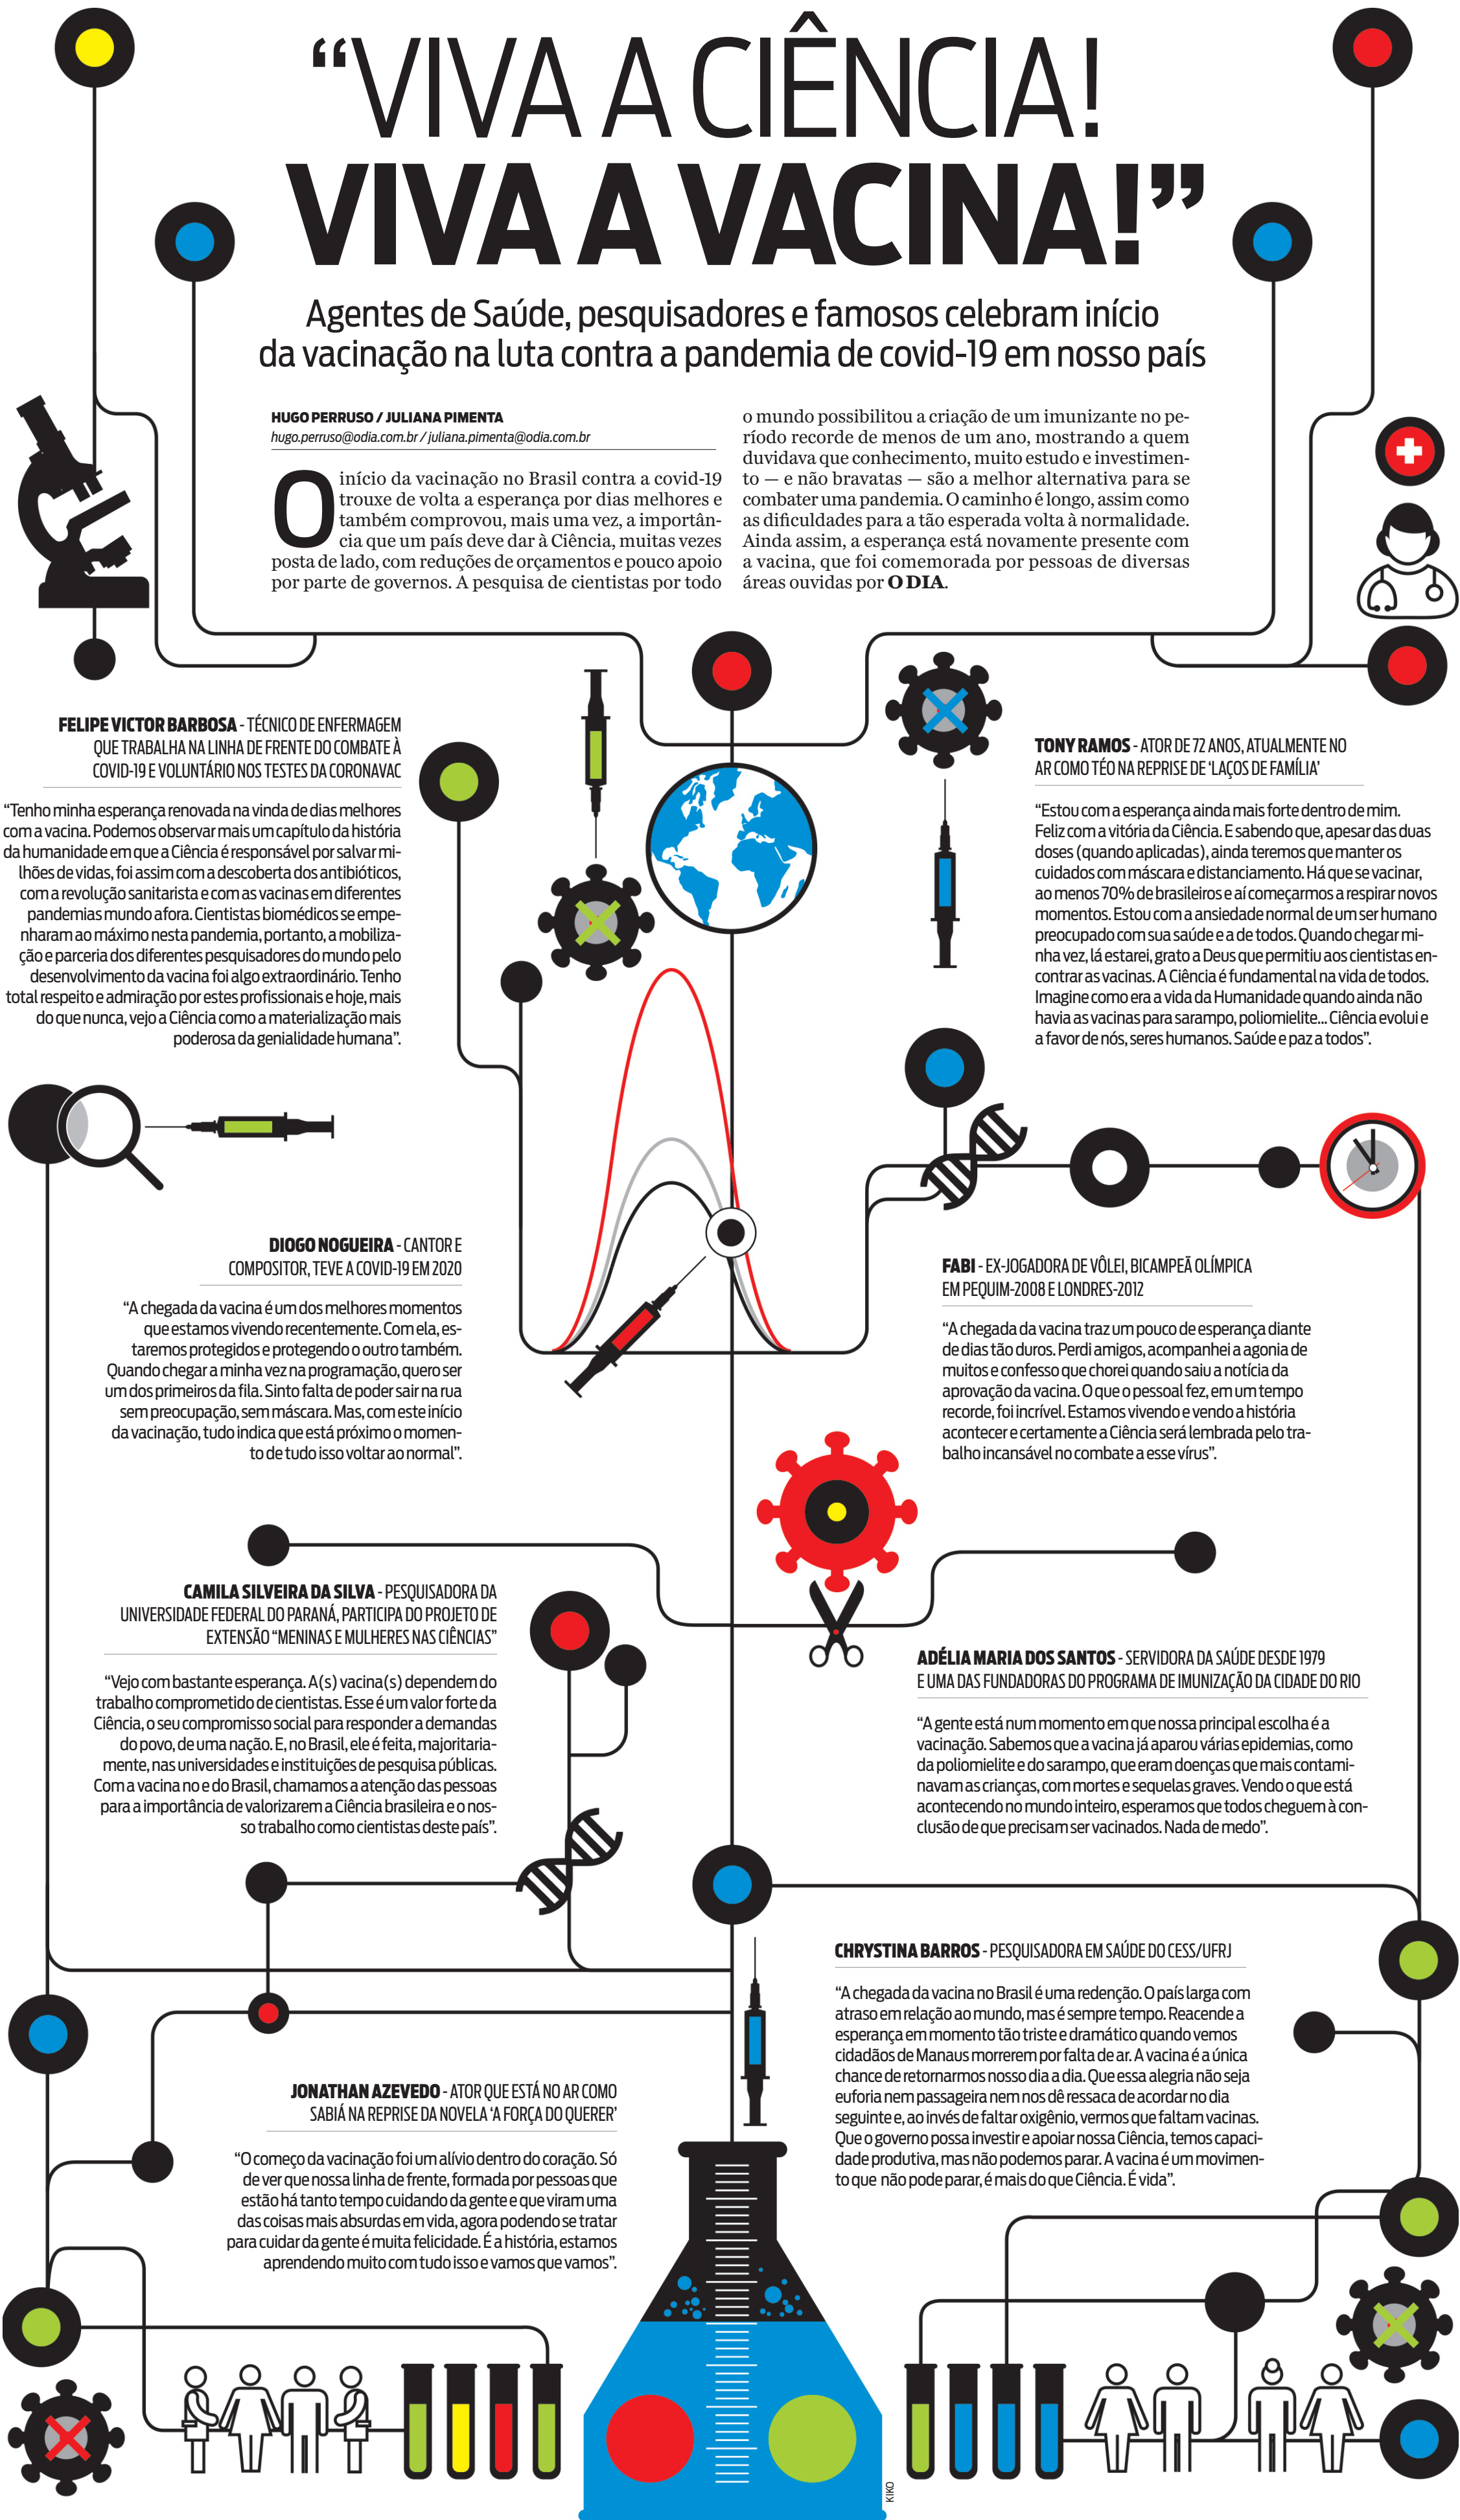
“VIVA A CIÊNCIA! VIVA A VACINA!”

Agentes de Saúde, pesquisadores e famosos celebram início da vacinação na luta contra a pandemia de covid-19 em nosso país

HUGO PERRUSO / JULIANA PIMENTA
hugo.perruso@odia.com.br / juliana.pimenta@odia.com.br

O início da vacinação no Brasil contra a covid-19 trouxe de volta a esperança por dias melhores e também comprovou, mais uma vez, a importância que um país deve dar à Ciência, muitas vezes posta de lado, com reduções de orçamentos e pouco apoio por parte de governos. A pesquisa de cientistas por todo o mundo possibilitou a criação de um imunizante no período recorde de menos de um ano, mostrando a quem duvidava que conhecimento, muito estudo e investimento — e não bravatas — são a melhor alternativa para se combater uma pandemia. O caminho é longo, assim como as dificuldades para a tão esperada volta à normalidade. Ainda assim, a esperança está novamente presente com a vacina, que foi comemorada por pessoas de diversas áreas ouvidas por O DIA.

FELIPE VICTOR BARBOSA - TÉCNICO DE ENFERMAGEM QUE TRABALHA NA LINHA DE FRENTE DO COMBATE À COVID-19 E VOLUNTÁRIO NOS TESTES DA CORONAVAC

“Tenho minha esperança renovada na vinda de dias melhores com a vacina. Podemos observar mais um capítulo da história da humanidade em que a Ciência é responsável por salvar milhões de vidas, foi assim com a descoberta dos antibióticos, com a revolução sanitarista e com as vacinas em diferentes pandemias mundo afora. Cientistas biomédicos se empenharam ao máximo nesta pandemia, portanto, a mobilização e parceria dos diferentes pesquisadores do mundo pelo desenvolvimento da vacina foi algo extraordinário. Tenho total respeito e admiração por estes profissionais e hoje, mais do que nunca, vejo a Ciência como a materialização mais poderosa da genialidade humana”.

TONY RAMOS - ATOR DE 72 ANOS, ATUALMENTE NO AR COMO TÉO NA REPRISE DE ‘LAÇOS DE FAMÍLIA’

“Estou com a esperança ainda mais forte dentro de mim. Feliz com a vitória da Ciência. E sabendo que, apesar das duas doses (quando aplicadas), ainda teremos que manter os cuidados com máscara e distanciamento. Há que se vacinar, ao menos 70% de brasileiros e aí começarmos a respirar novos momentos. Estou com a ansiedade normal de um ser humano preocupado com sua saúde e a de todos. Quando chegar minha vez, lá estarei, grato a Deus que permitiu aos cientistas encontrar as vacinas. A Ciência é fundamental na vida de todos. Imagine como era a vida da Humanidade quando ainda não havia as vacinas para sarampo, poliomielite... Ciência evolui e a favor de nós, seres humanos. Saúde e paz a todos”.

DIOGO NOGUEIRA - CANTOR E COMPOSITOR, TEVE A COVID-19 EM 2020

“A chegada da vacina é um dos melhores momentos que estamos vivendo recentemente. Com ela, estaremos protegidos e protegendo o outro também. Quando chegar a minha vez na programação, quero ser um dos primeiros da fila. Sinto falta de poder sair na rua sem preocupação, sem máscara. Mas, com este início da vacinação, tudo indica que está próximo o momento de tudo isso voltar ao normal”.

FABI - EX-JOGADORA DE VÔLEI, BICAMPEÃ OLÍMPICA EM PEQUIM-2008 E LONDRES-2012

“A chegada da vacina traz um pouco de esperança diante de dias tão duros. Perdi amigos, acompanhei a agonia de muitos e confesso que chorei quando saiu a notícia da aprovação da vacina. O que o pessoal fez, em um tempo recorde, foi incrível. Estamos vivendo e vendo a história acontecer e certamente a Ciência será lembrada pelo trabalho incansável no combate a esse vírus”.

CAMILA SILVEIRA DA SILVA - PESQUISADORA DA UNIVERSIDADE FEDERAL DO PARANÁ, PARTICIPA DO PROJETO DE EXTENSÃO “MENINAS E MULHERES NAS CIÊNCIAS”

“Vejo com bastante esperança. A(s) vacina(s) dependem do trabalho comprometido de cientistas. Esse é um valor forte da Ciência, o seu compromisso social para responder a demandas do povo, de uma nação. E, no Brasil, ele é feita, majoritariamente, nas universidades e instituições de pesquisa públicas. Com a vacina no e do Brasil, chamamos a atenção das pessoas para a importância de valorizarem a Ciência brasileira e o nosso trabalho como cientistas deste país”.

ADÉLIA MARIA DOS SANTOS - SERVIDORA DA SAÚDE DESDE 1979 E UMA DAS FUNDADORAS DO PROGRAMA DE IMUNIZAÇÃO DA CIDADE DO RIO

“A gente está num momento em que nossa principal escolha é a vacinação. Sabemos que a vacina já aparou várias epidemias, como da poliomielite e do sarampo, que eram doenças que mais contaminavam as crianças, com mortes e sequelas graves. Vendo o que está acontecendo no mundo inteiro, esperamos que todos cheguem à conclusão de que precisam ser vacinados. Nada de medo”.

CHRYSTINA BARROS - PESQUISADORA EM SAÚDE DO CESS/UFRJ

“A chegada da vacina no Brasil é uma redenção. O país larga com atraso em relação ao mundo, mas é sempre tempo. Reacende a esperança em momento tão triste e dramático quando vemos cidadãos de Manaus morrerem por falta de ar. A vacina é a única chance de retornarmos nosso dia a dia. Que essa alegria não seja euforia nem passageira nem nos dê ressaca de acordar no dia seguinte e, ao invés de faltar oxigênio, vermos que faltam vacinas. Que o governo possa investir e apoiar nossa Ciência, temos capacidade produtiva, mas não podemos parar. A vacina é um movimento que não pode parar, é mais do que Ciência. É vida”.

JONATHAN AZEVEDO - ATOR QUE ESTÁ NO AR COMO SABIÁ NA REPRISE DA NOVELA ‘A FORÇA DO QUERER’

“O começo da vacinação foi um alívio dentro do coração. Só de ver que nossa linha de frente, formada por pessoas que estão há tanto tempo cuidando da gente e que viram uma das coisas mais absurdas em vida, agora podendo se tratar para cuidar da gente é muita felicidade. É a história, estamos aprendendo muito com tudo isso e vamos que vamos”.

KIKO